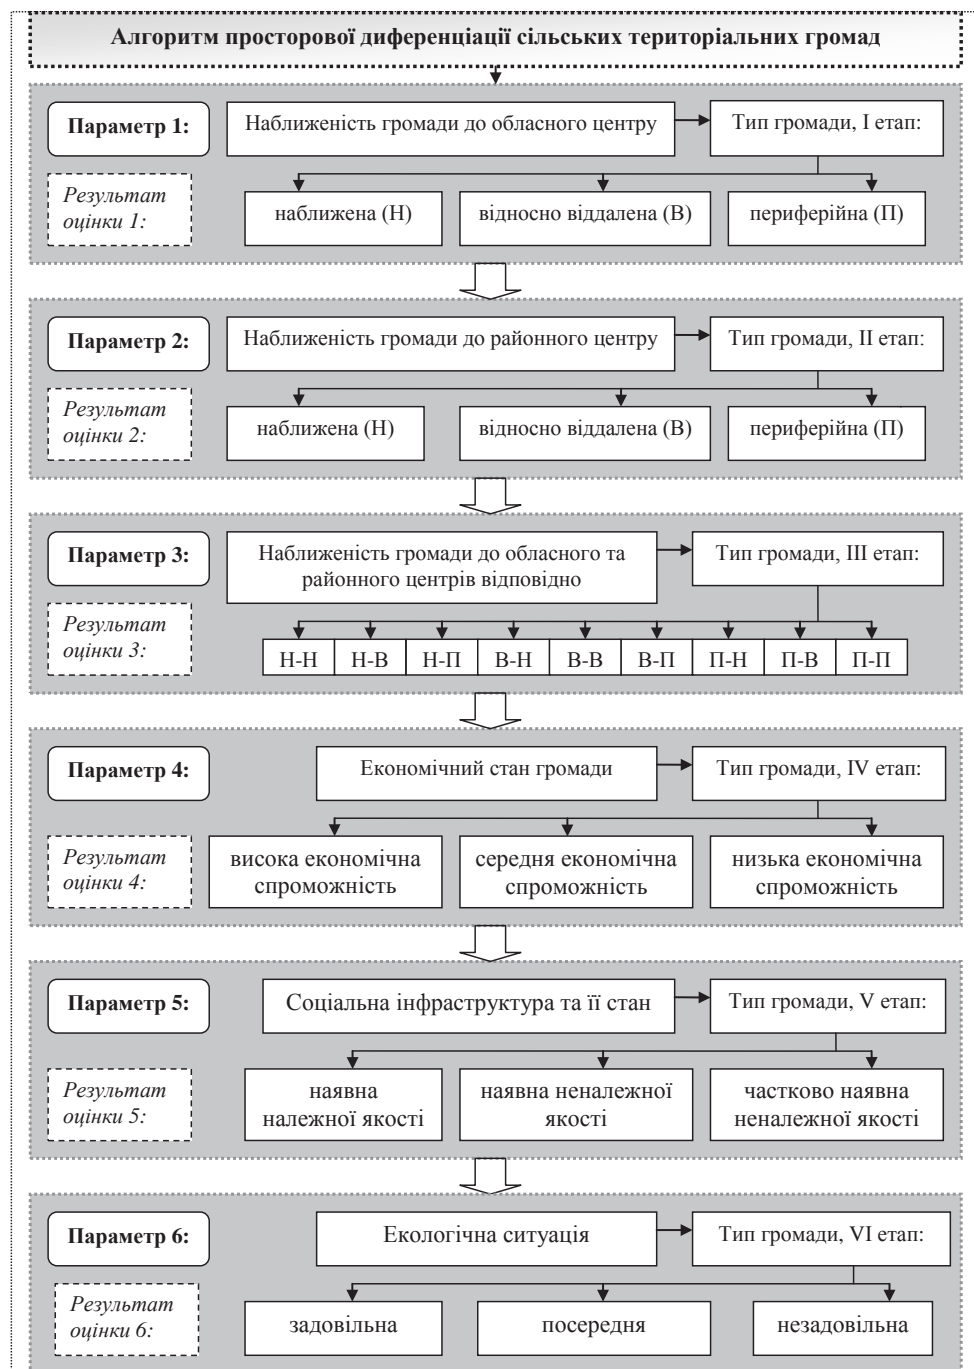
Алгоритм просторової диференціації сільських територіальних громад

Параметр 1:
Наближеність громади до обласного центру
Тип громади, I етап:
Результат оцінки 1:
наближена (Н)
відносно віддалена (В)
периферійна (П)

Параметр 2:
Наближеність громади до районного центру
Тип громади, II етап:
Результат оцінки 2:
наближена (Н)
відносно віддалена (В)
периферійна (П)

Параметр 3:
Наближеність громади до обласного та районного центрів відповідно
Тип громади, III етап:
Результат оцінки 3:

| Н-Н | Н-В | Н-П | В-Н | В-В | В-П | П-Н | П-В | П-П |
|---|---|---|---|---|---|---|---|---|

Параметр 4:
Економічний стан громади
Тип громади, IV етап:
Результат оцінки 4:
висока економічна спроможність
середня економічна спроможність
низька економічна спроможність

Параметр 5:
Соціальна інфраструктура та її стан
Тип громади, V етап:
Результат оцінки 5:
наявна належної якості
наявна неналежної якості
частково наявна неналежної якості

Параметр 6:
Екологічна ситуація
Тип громади, VI етап:
Результат оцінки 6:
задовільна
посередня
незадовільна